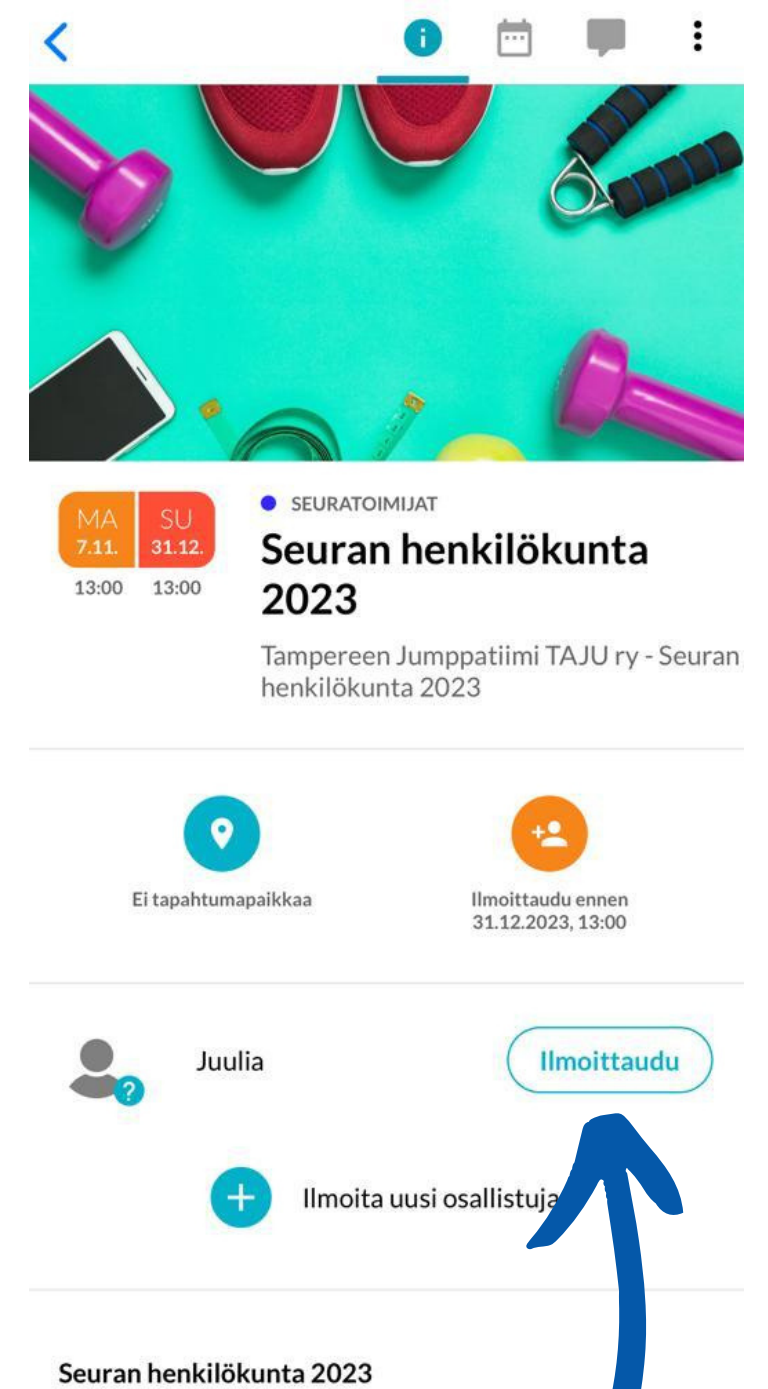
MA
7.11.
13:00

SU
31.12.
13:00

SEURATOIMIJAT

Seuran henkilökunta 2023

Tampereen Jumppatiimi TAJU ry - Seuran henkilökunta 2023

Ei tapahtumapaikkaa

Ilmoittaudu ennen 31.12.2023, 13:00

Juulia

Ilmoittaudu

Ilmoita uusi osallistuja

Seuran henkilökunta 2023